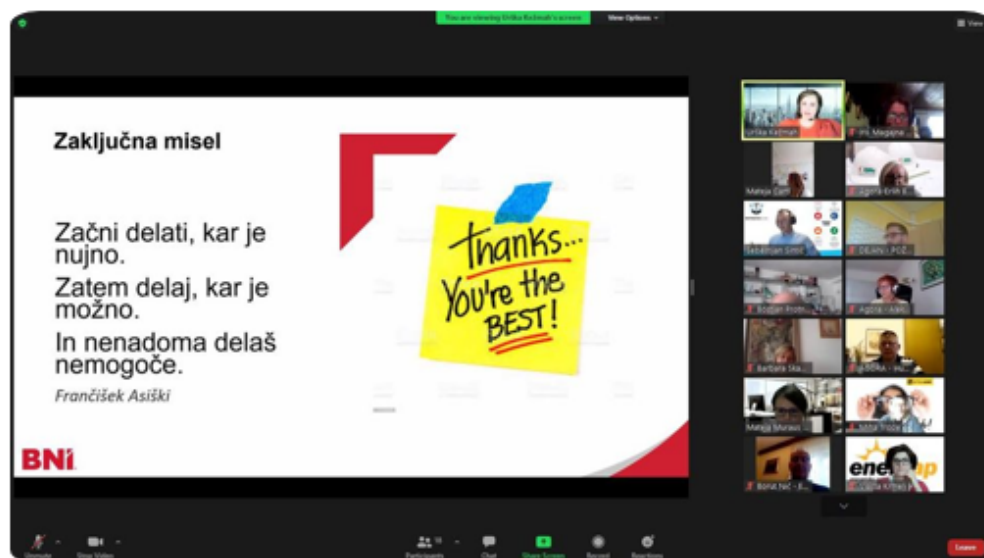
You are viewing Urška Kežmah's screen View Options

View

Zaključna misel

Začni delati, kar je nujno.

Zatem delaj, kar je možno.

In nenadoma delaš nemogoče.

Frančišek Asiški

thanks... You're the BEST!

BNI

Urška Kežman

PR Magajna

Mateja Čarn

Agora Erik B.

Sebastian Šmit

DEAN | POŽ

Bojan Prom...

AGORA - Ulri...

Barbara Ska...

DORA - Hu...

Mateja Murauš

Mitja Frodl

Borut Nič - E...

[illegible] Krsto

enel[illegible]p

Unmute

Stop Video

Participants

Chat

Share Screen

Record

Reactions

Leave